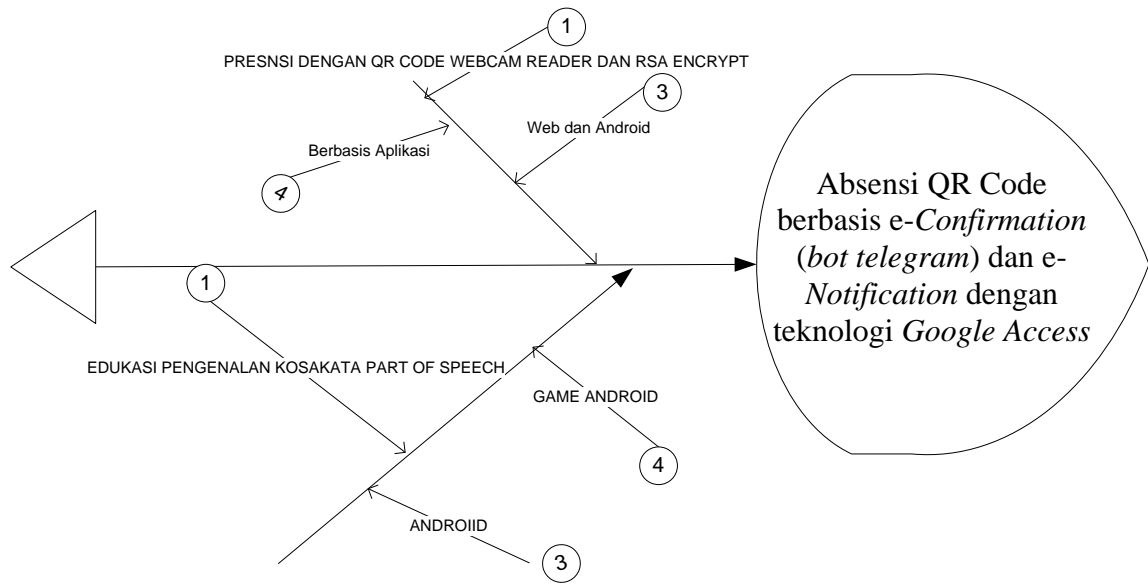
1

PRESNSI DENGAN QR CODE WEBCAM READER DAN RSA ENCRYPT

3

Web dan Android

Berbasis Aplikasi

4

Absensi QR Code berbasis e-*Confirmation* (*bot telegram*) dan e-*Notification* dengan teknologi *Google Access*

1

EDUKASI PENGENALAN KOSAKATA PART OF SPEECH

GAME ANDROID

4

ANDROIID

3